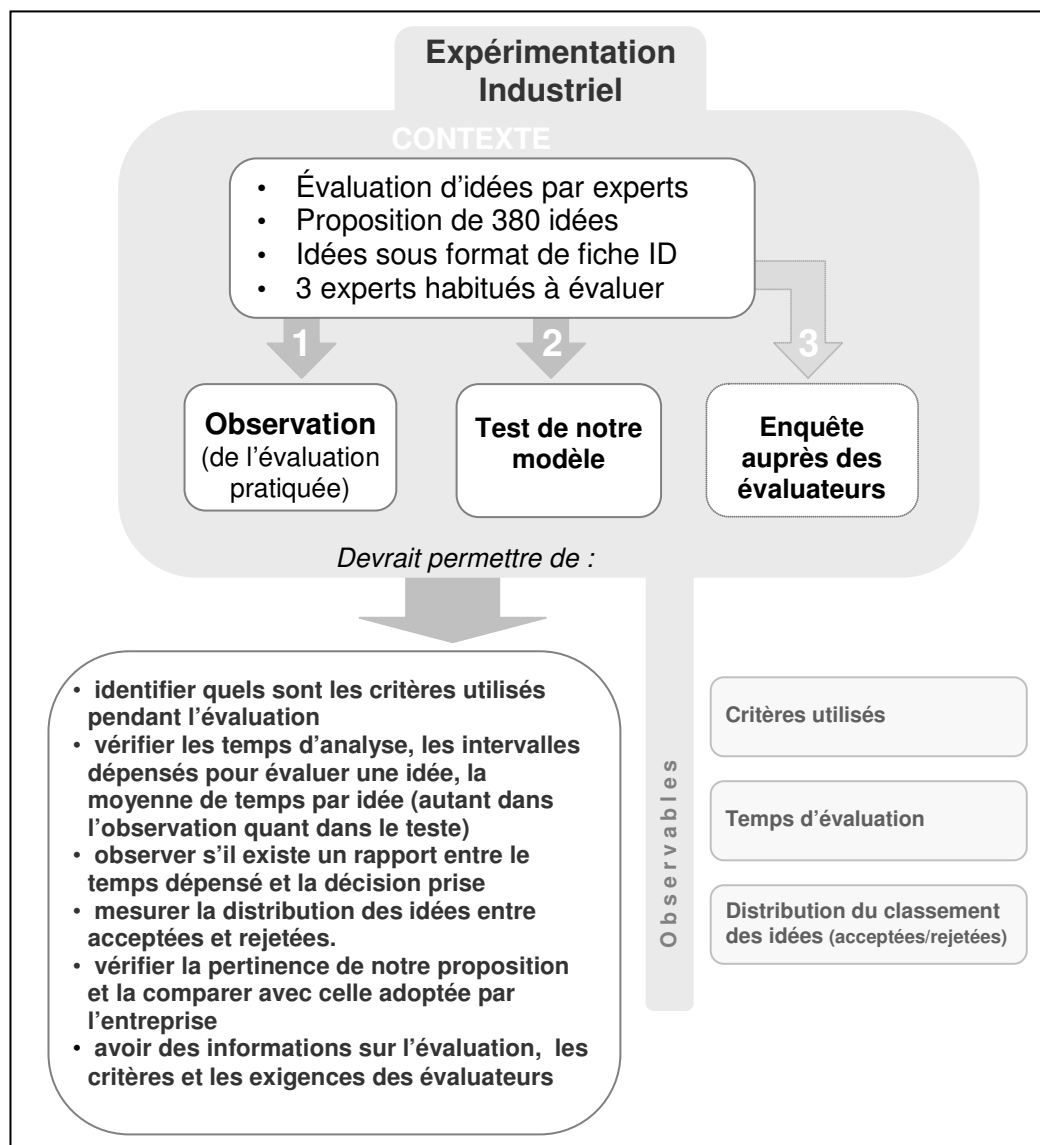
Expérimentation Industriel

CONTEXTE

• Évaluation d'idées par experts
• Proposition de 380 idées
• Idées sous format de fiche ID
• 3 experts habitués à évaluer

1

2

3

Observation (de l'évaluation pratiquée)

Test de notre modèle

Enquête auprès des évaluateurs

Devrait permettre de :

• identifier quels sont les critères utilisés pendant l'évaluation
• vérifier les temps d'analyse, les intervalles dépensés pour évaluer une idée, la moyenne de temps par idée (autant dans l'observation quant dans le teste)
• observer s'il existe un rapport entre le temps dépensé et la décision prise
• mesurer la distribution des idées entre acceptées et rejetées.
• vérifier la pertinence de notre proposition et la comparer avec celle adoptée par l'entreprise
• avoir des informations sur l'évaluation, les critères et les exigences des évaluateurs

Observables

Critères utilisés

Temps d'évaluation

Distribution du classement des idées (acceptées/rejetées)